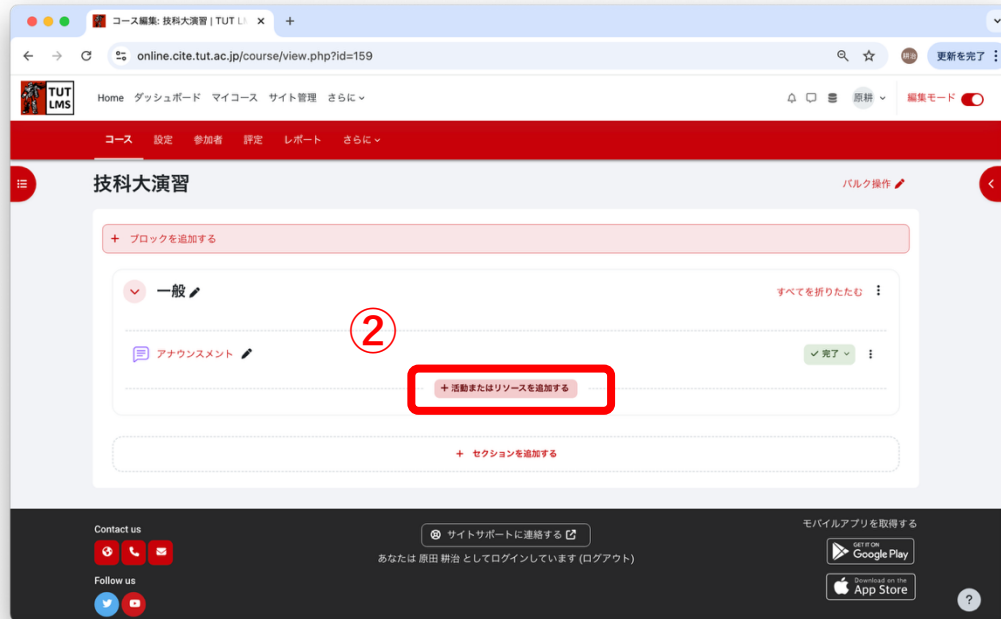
コース編集: 技科大演習 | TUT L

online.cite.tut.ac.jp/course/view.php?id=159

更新を完了

TUT LMS

Home ダッシュボード マイコース サイト管理 さらに

原耕

編集モード

コース 設定 参加者 評定 レポート さらに

技科大演習

バルク操作

+ ブロックを追加する

一般

すべてを折りたたむ

②

アナウンスメント

完了

+ 活動またはリソースを追加する

+ セクションを追加する

Contact us

Follow us

サイトサポートに連絡する

あなたは 原田 耕治 としてログインしています (ログアウト)

モバイルアプリを取得する

GET IT ON Google Play

Download on the App Store

?